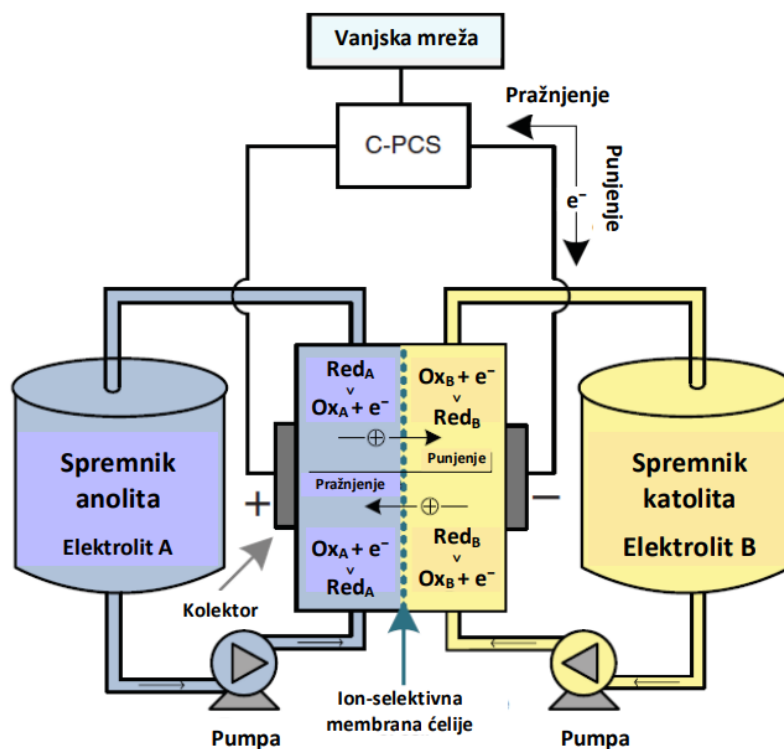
Vanjska mreža

Pražnjenje

C-PCS

Punjenje

$e^-$

$Red_A$
v
$Ox_A + e^-$

$Ox_B + e^-$
v
$Red_B$

$\oplus$

Punjenje

Pražnjenje

$\oplus$

$Ox_A + e^-$
v
$Red_A$

$Red_B$
v
$Ox_B + e^-$

Spremnik anolita
Elektrolit A

+

−

Spremnik katolita
Elektrolit B

Kolektor

Ion-selektivna membrana ćelije

Pumpa

Pumpa